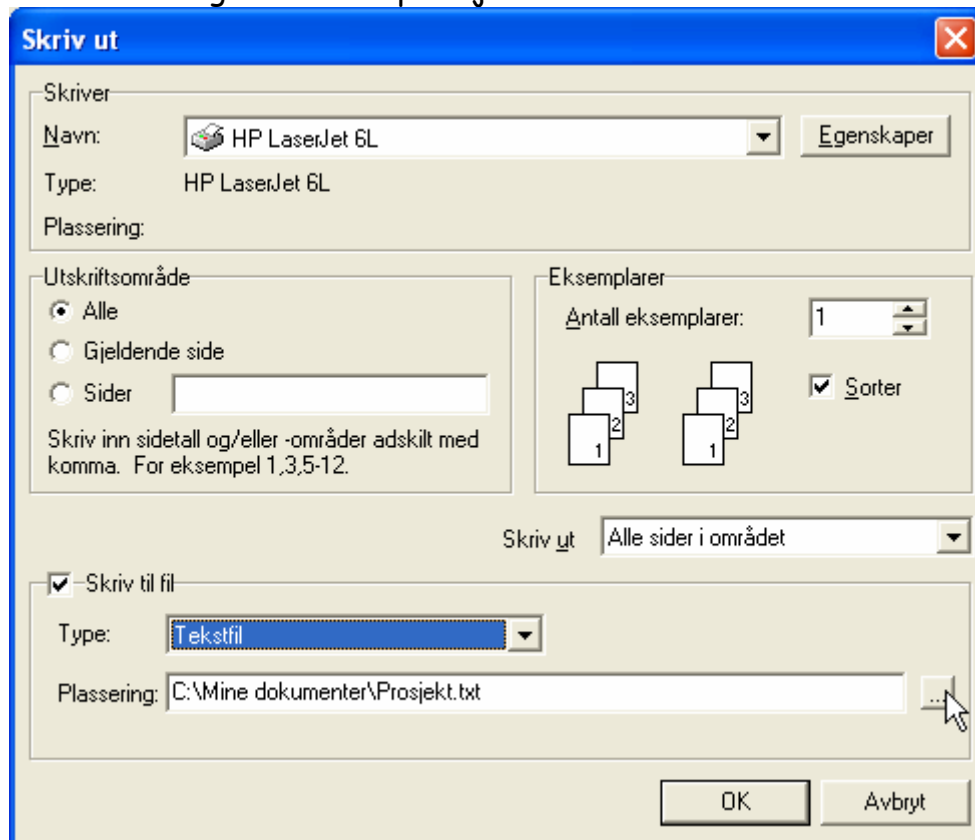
Skriv ut

Skriver
Navn: HP LaserJet 6L
Egenskaper
Type: HP LaserJet 6L
Plassering:

Utskriftsområde
Alle
Gjeldende side
Sider
Skriv inn sidetall og/eller -områder adskilt med komma. For eksempel 1,3,5-12.

Eksemplarer
Antall eksemplarer: 1
3 2 1 3 2 1
Sorter

Skriv ut Alle sider i området

Skriv til fil
Type: Tekstfil
Plassering: C:\Mine dokumenter\Prosjekt.txt
...

OK
Avbryt